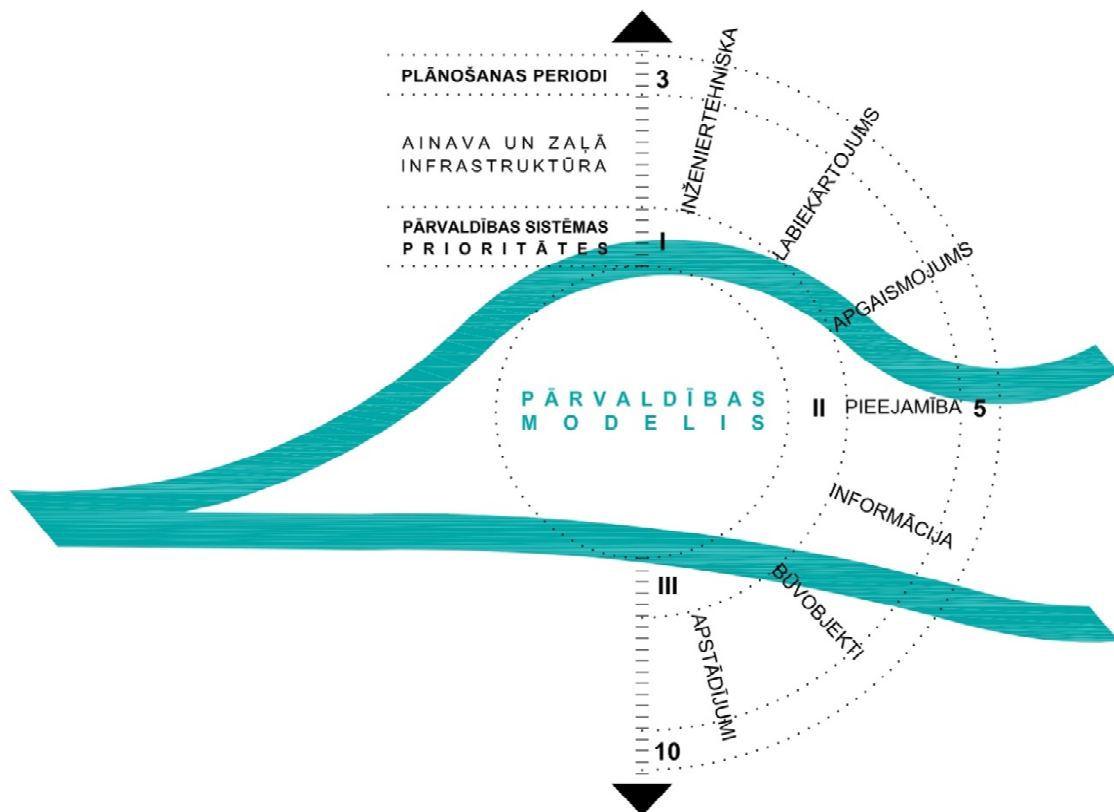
PLĀNOŠANAS PERIODI

3

AINAVA UN ZAĻĀ INFRASTRUKTŪRA

PĀRVALDĪBAS SISTĒMAS PRIORITĀTES

I

INŽENIERTEHNISKĀ

LABIEKĀRTOJUMS

APGAISMOJUMS

PĀRVALDĪBAS MODELIS

II

PIEEJAMĪBA

5

INFORMĀCIJA

III

BŪVOBJEKTI

APSTĀDĪJUMI

10